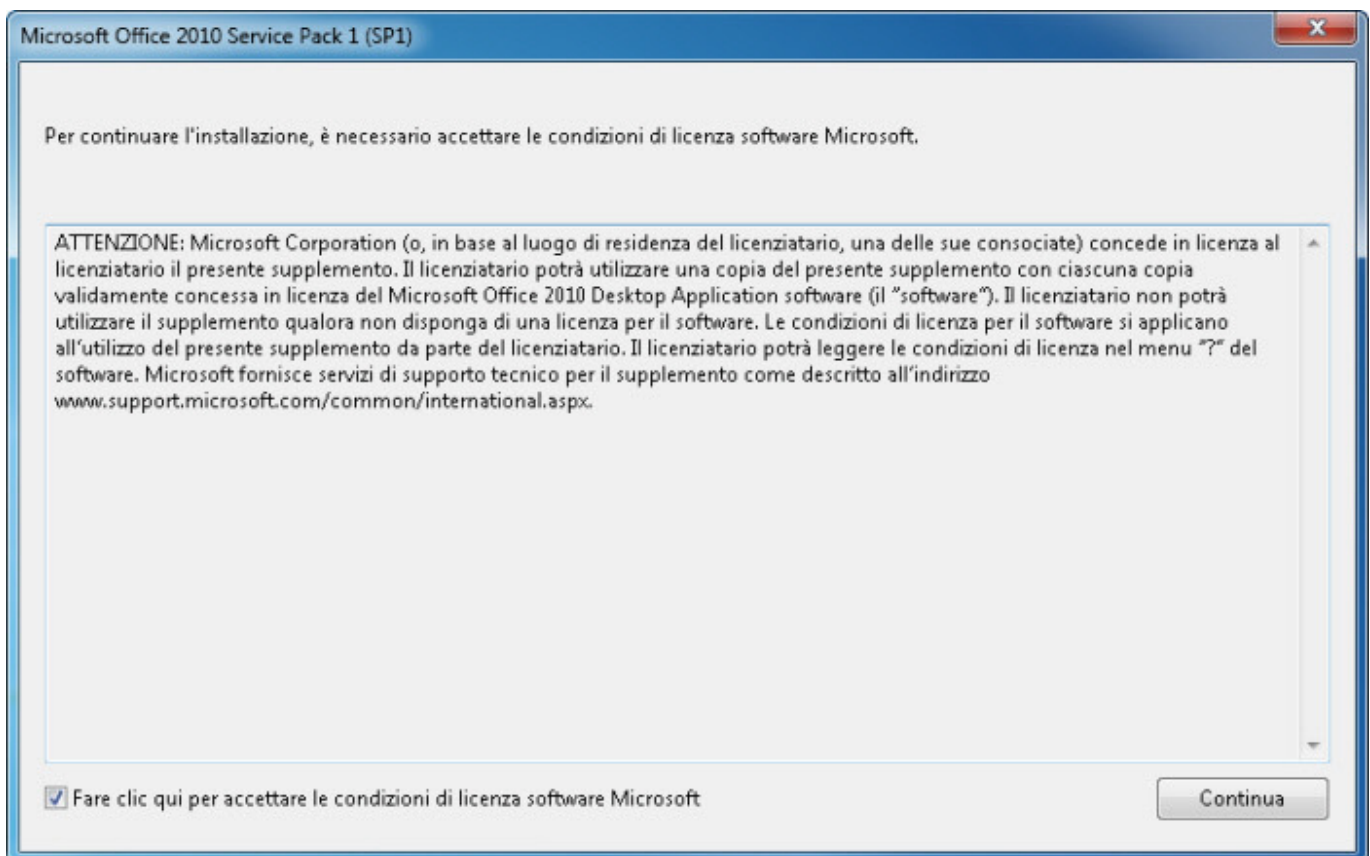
Microsoft Office 2010 Service Pack 1 (SP1)

Per continuare l'installazione, è necessario accettare le condizioni di licenza software Microsoft.

ATTENZIONE: Microsoft Corporation (o, in base al luogo di residenza del licenziatario, una delle sue consociate) concede in licenza al licenziatario il presente supplemento. Il licenziatario potrà utilizzare una copia del presente supplemento con ciascuna copia validamente concessa in licenza del Microsoft Office 2010 Desktop Application software (il "software"). Il licenziatario non potrà utilizzare il supplemento qualora non disponga di una licenza per il software. Le condizioni di licenza per il software si applicano all'utilizzo del presente supplemento da parte del licenziatario. Il licenziatario potrà leggere le condizioni di licenza nel menu "?" del software. Microsoft fornisce servizi di supporto tecnico per il supplemento come descritto all'indirizzo www.support.microsoft.com/common/international.aspx.

Fare clic qui per accettare le condizioni di licenza software Microsoft

Continua